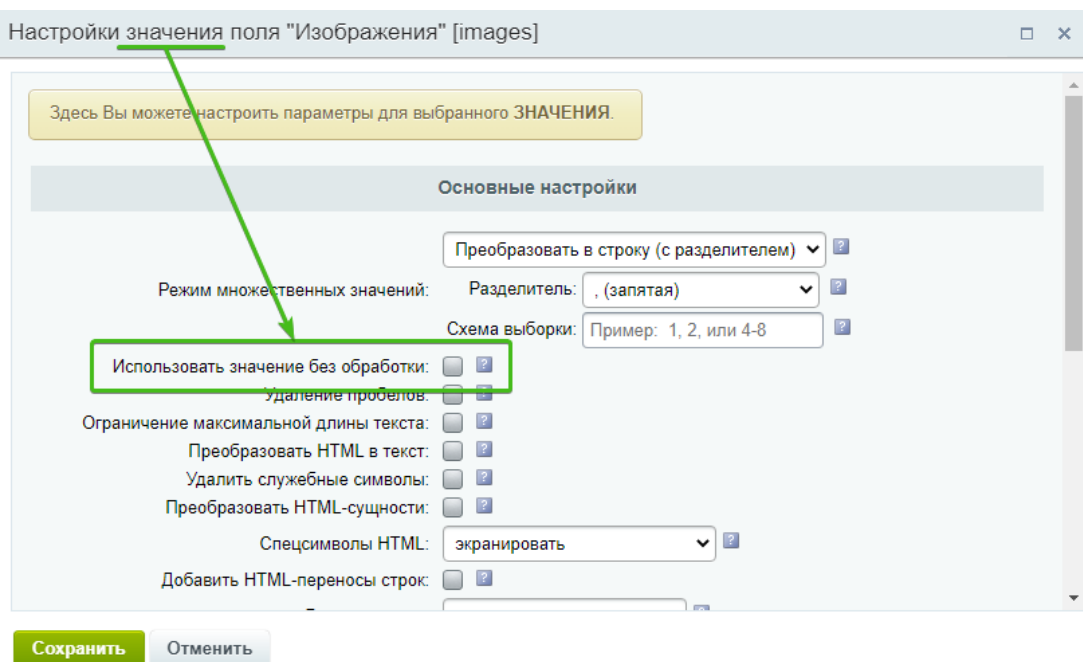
Настройки значения поля "Изображения" [images]

Здесь Вы можете настроить параметры для выбранного **ЗНАЧЕНИЯ**.

Основные настройки

Преобразовать в строку (с разделителем) ?

Режим множественных значений: Разделитель: , (запятая) ?

Схема выборки: Пример: 1, 2, или 4-8 ?

Использовать значение без обработки: ?

Удаление пробелов: ?

Ограничение максимальной длины текста: ?

Преобразовать HTML в текст: ?

Удалить служебные символы: ?

Преобразовать HTML-сущности: ?

Спецсимволы HTML: экранировать ?

Добавить HTML-переносы строк: ?

Сохранить Отменить